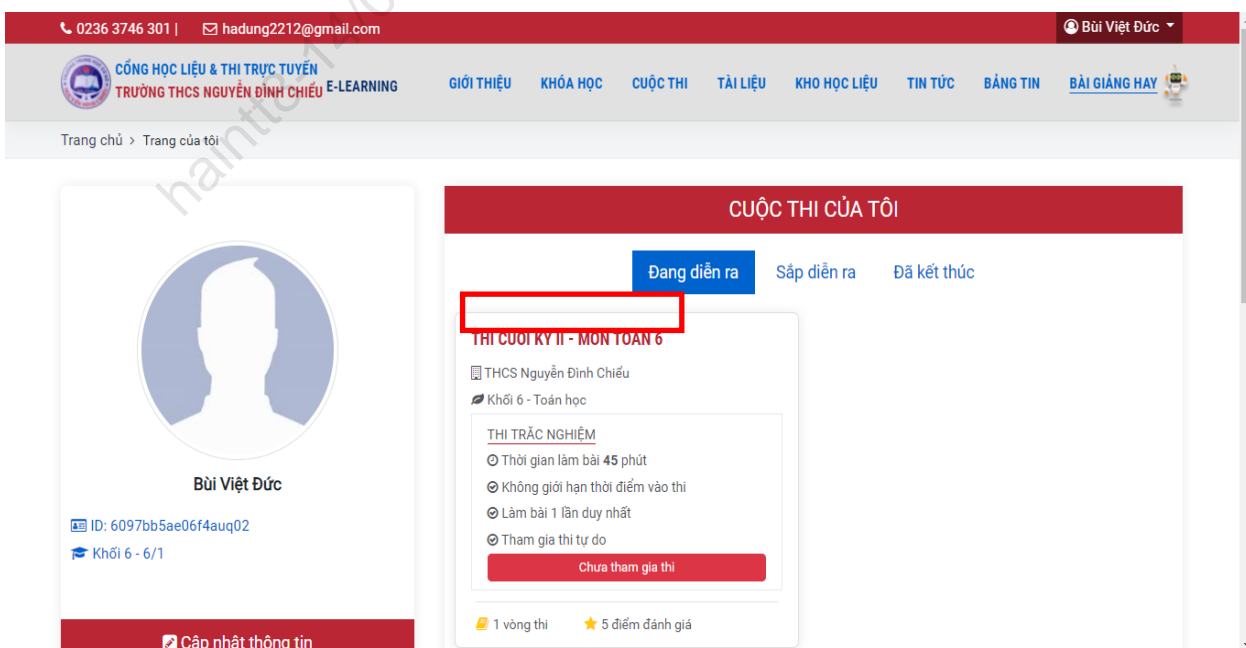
0236 3746 301 | hadung2212@gmail.com

Bùi Việt Đức

CỔNG HỌC LIỆU & THI TRỰC TUYẾN
TRƯỜNG THCS NGUYỄN ĐÌNH CHIỂU E-LEARNING

GIỚI THIỆU KHÓA HỌC CUỘC THI TÀI LIỆU KHO HỌC LIỆU TIN TỨC BẢNG TIN BÀI GIẢNG HAY

Trang chủ > Trang của tôi

Bùi Việt Đức

ID: 6097bb5ae06f4auq02

Khối 6 - 6/1

Cập nhật thông tin

CUỘC THI CỦA TÔI

Đang diễn ra Sắp diễn ra Đã kết thúc

THI CUỐI KỲ II - MÔN TOÁN 6

THCS Nguyễn Đình Chiểu

Khối 6 - Toán học

THI TRẮC NGHIỆM

Thời gian làm bài **45** phút

Không giới hạn thời điểm vào thi

Làm bài 1 lần duy nhất

Tham gia thi tự do

Chưa tham gia thi

1 vòng thi 5 điểm đánh giá